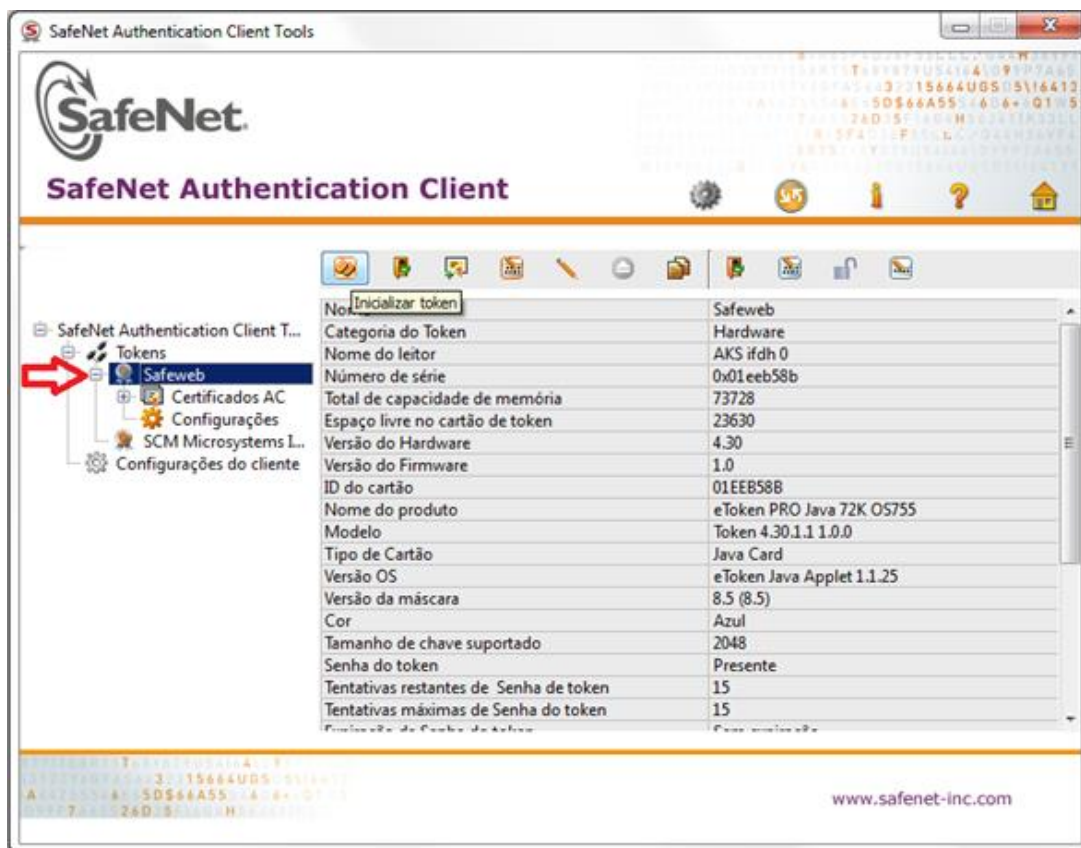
SafeNet Authentication Client Tools

SafeNet.

SafeNet Authentication Client

SafeNet Authentication Client T...
Tokens
Safeweb
Certificados AC
Configurações
SCM Microsystems I...
Configurações do cliente

Inicializar token

| Nor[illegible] | Safeweb |
|---|---|
| Categoria do Token | Hardware |
| Nome do leitor | AKS ifdh 0 |
| Número de série | 0x01eeb58b |
| Total de capacidade de memória | 73728 |
| Espaço livre no cartão de token | 23630 |
| Versão do Hardware | 4.30 |
| Versão do Firmware | 1.0 |
| ID do cartão | 01EEB58B |
| Nome do produto | eToken PRO Java 72K OS755 |
| Modelo | Token 4.30.1.1 1.0.0 |
| Tipo de Cartão | Java Card |
| Versão OS | eToken Java Applet 1.1.25 |
| Versão da máscara | 8.5 (8.5) |
| Cor | Azul |
| Tamanho de chave suportado | 2048 |
| Senha do token | Presente |
| Tentativas restantes de Senha de token | 15 |
| Tentativas máximas de Senha do token | 15 |
| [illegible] | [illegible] |

www.safenet-inc.com